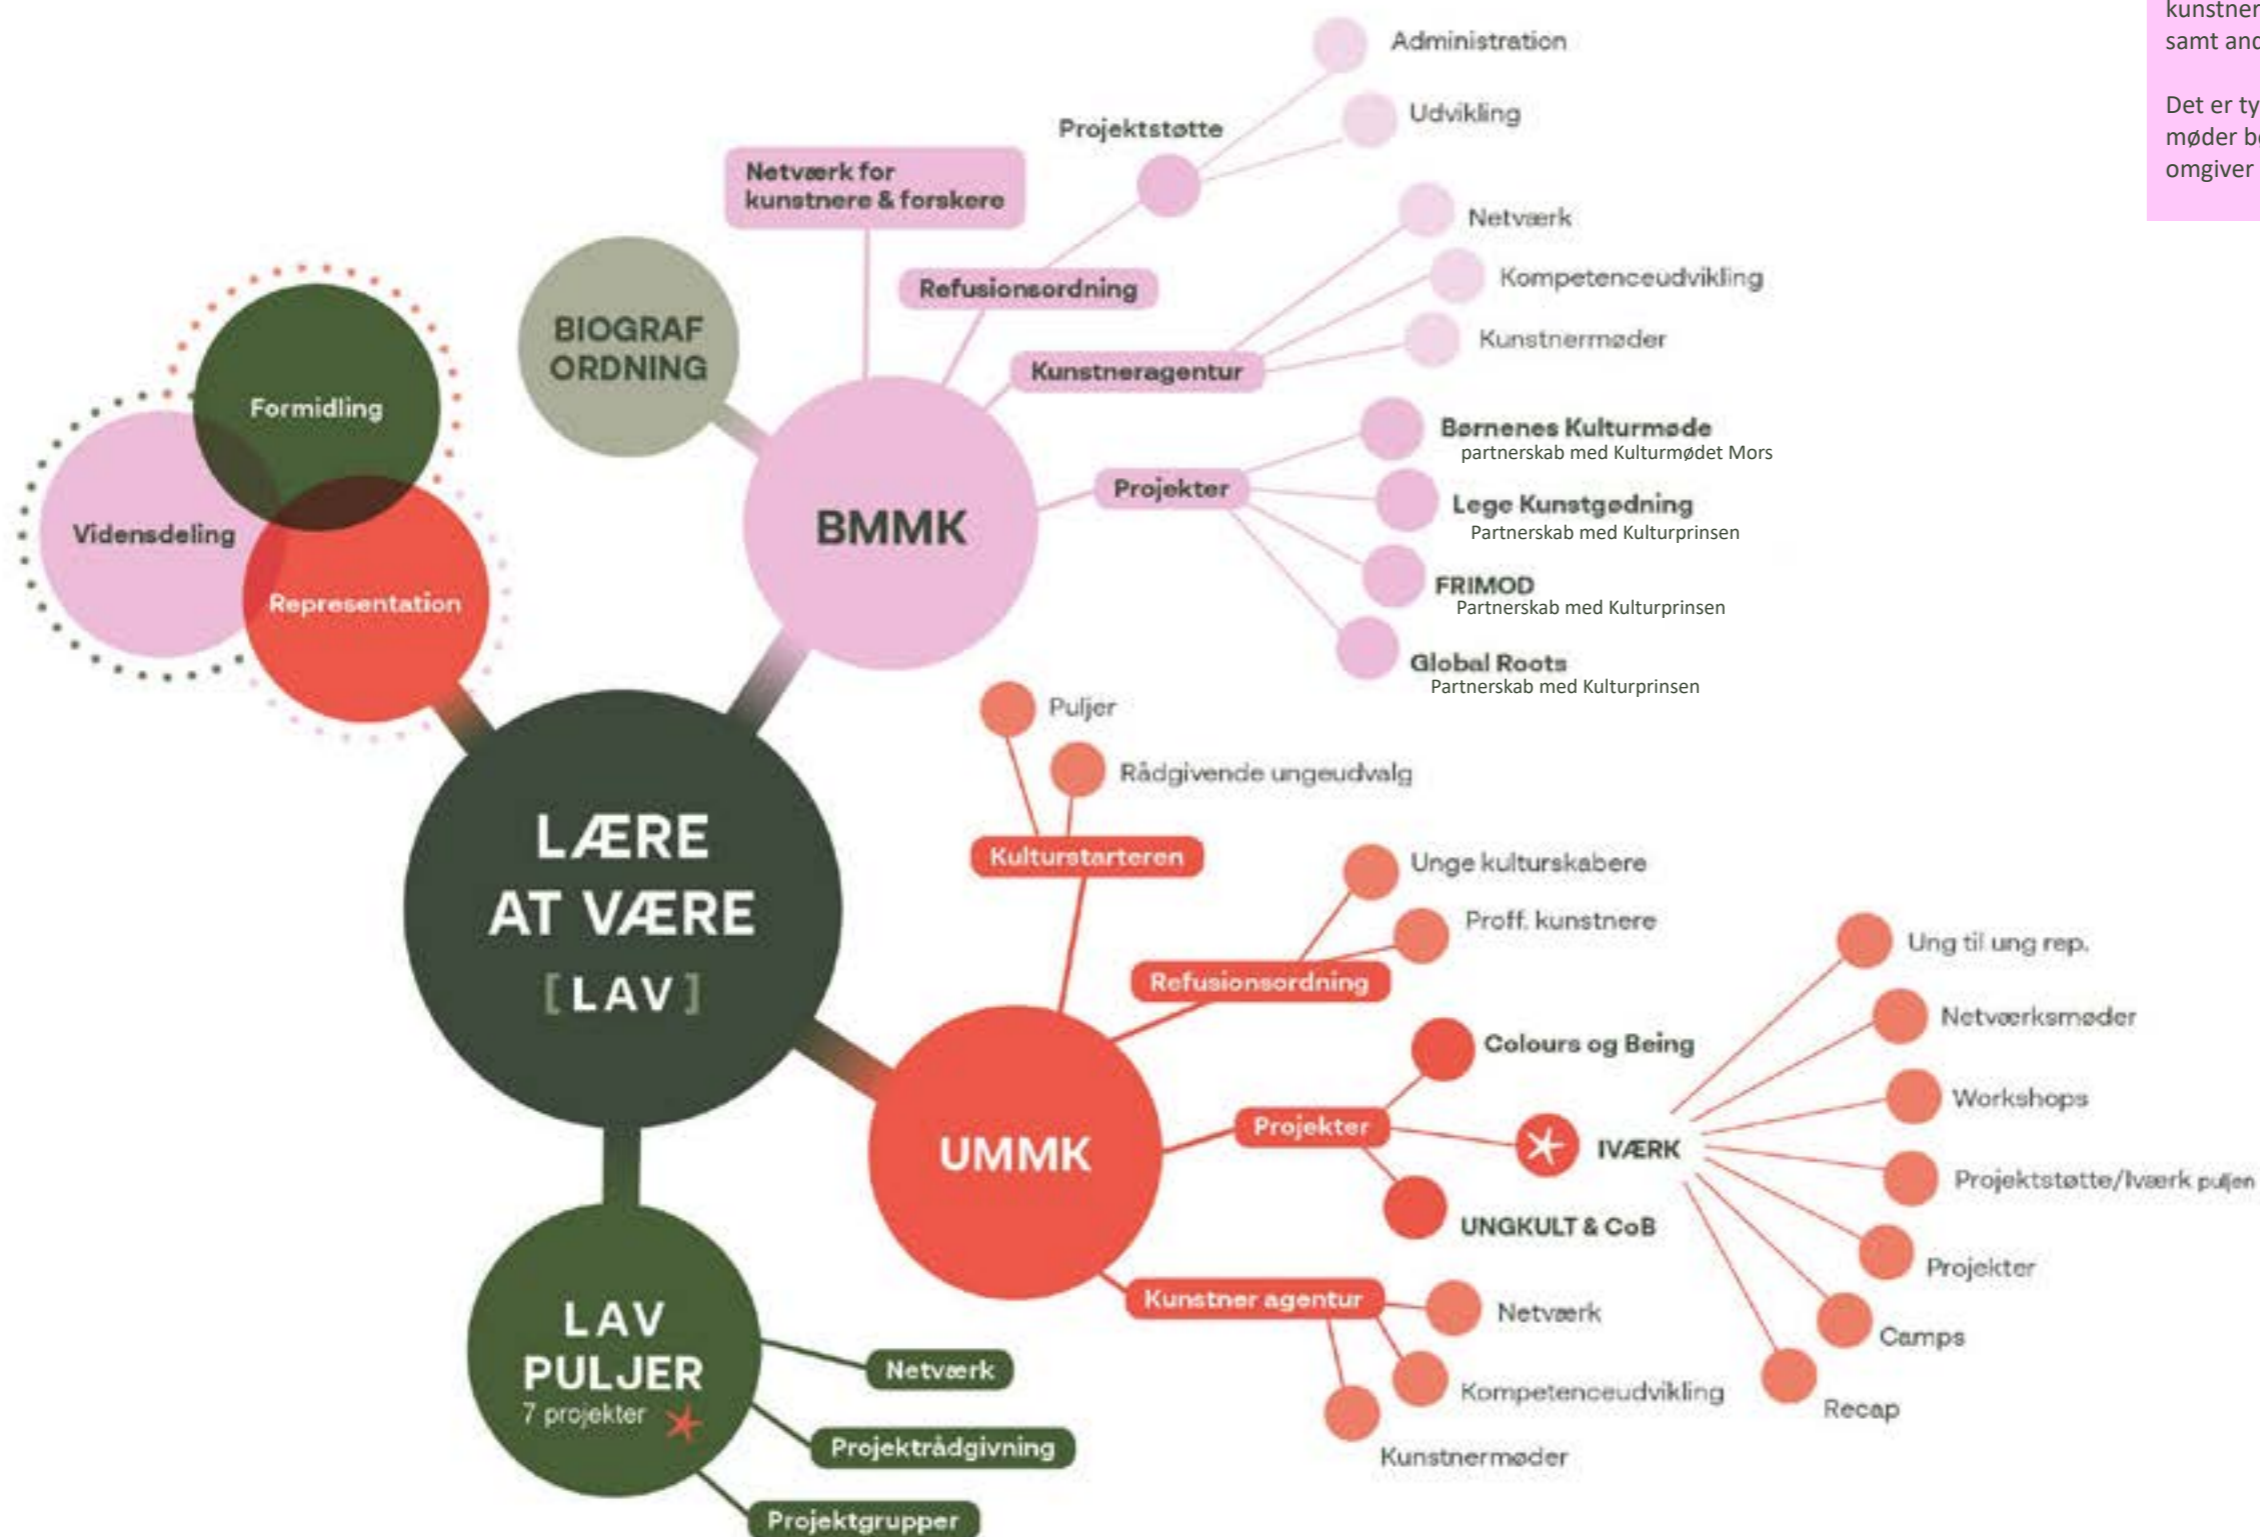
kunstner
samt and

Det er ty
møder be
omgiver

Administration
Udvikling
Projektstøtte
Netværk for kunstnere & forskere
Netværk
Kompetenceudvikling
Refusionsordning
Kunstnermøder
Kunstneragentur
BIOGRAF ORDNING
Formidling
Vidensdeling
Representation
BMMK
Projekter
Børnenes Kulturmøde
partnerskab med Kulturmødet Mors
Lege Kunstgødning
Partnerskab med Kulturprinsen
FRIMOD
Partnerskab med Kulturprinsen
Global Roots
Partnerskab med Kulturprinsen
Puljer
Rådgivende ungeudvalg
LÆRE AT VÆRE [LAV]
Kulturstarteren
Unge kulturskabere
Proff. kunstnere
Refusionsordning
Ung til ung rep.
Netværksmøder
Colours og Being
Workshops
Projekter
IVÆRK
Projektstøtte/Iværk puljen
UMMK
UNGKULT & CoB
Projekter
Camps
Kunstner agentur
Netværk
Recap
Kompetenceudvikling
Kunstnermøder
LAV PULJER
7 projekter
Netværk
Projektrådgivning
Projektgrupper